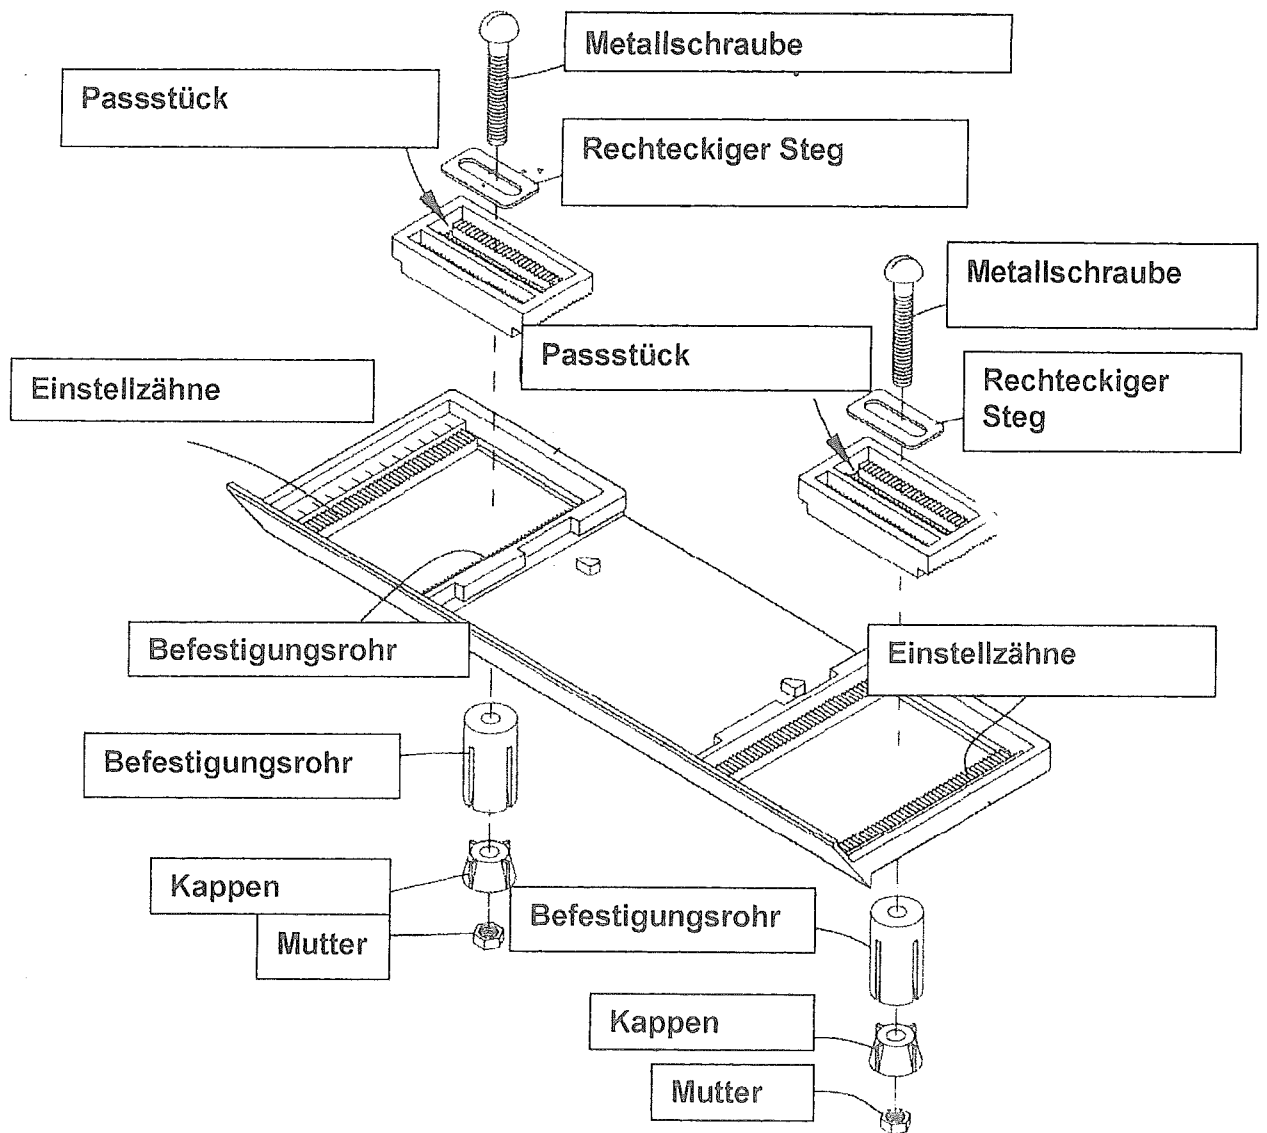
Metallschraube

Passstück

Rechteckiger Steg

Metallschraube

Passstück

Einstellzähne

Rechteckiger Steg

Befestigungsrohr

Einstellzähne

Befestigungsrohr

Kappen

Mutter

Befestigungsrohr

Kappen

Mutter